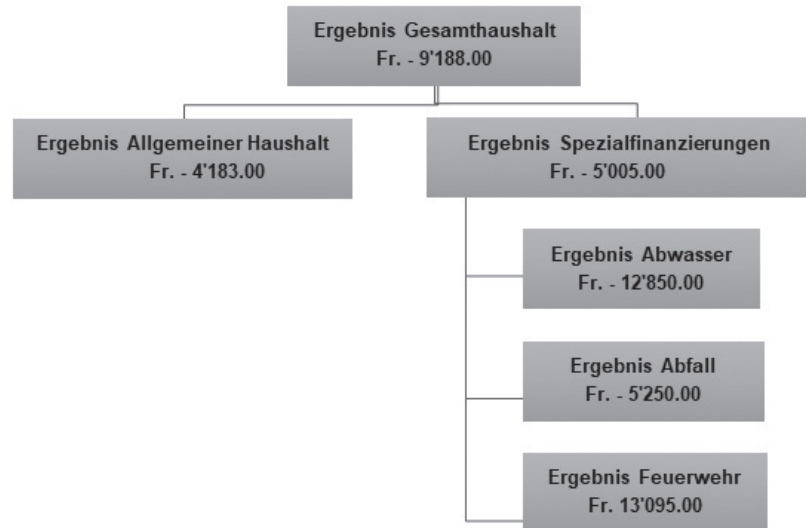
Ergebnis Gesamthaushalt
Fr. - 9'188.00

Ergebnis Allgemeiner Haushalt
Fr. - 4'183.00

Ergebnis Spezialfinanzierungen
Fr. - 5'005.00

Ergebnis Abwasser
Fr. - 12'850.00

Ergebnis Abfall
Fr. - 5'250.00

Ergebnis Feuerwehr
Fr. 13'095.00